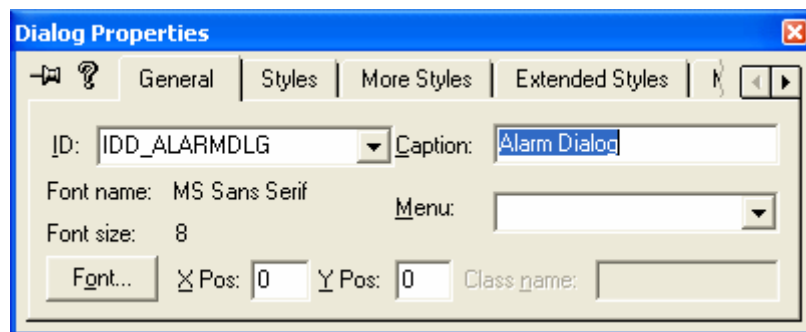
Dialog Properties

General | Styles | More Styles | Extended Styles | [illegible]

ID: IDD_ALARMDLG

Caption: Alarm Dialog

Font name: MS Sans Serif

Menu:

Font size: 8

Font...

X Pos: 0

Y Pos: 0

Class name: